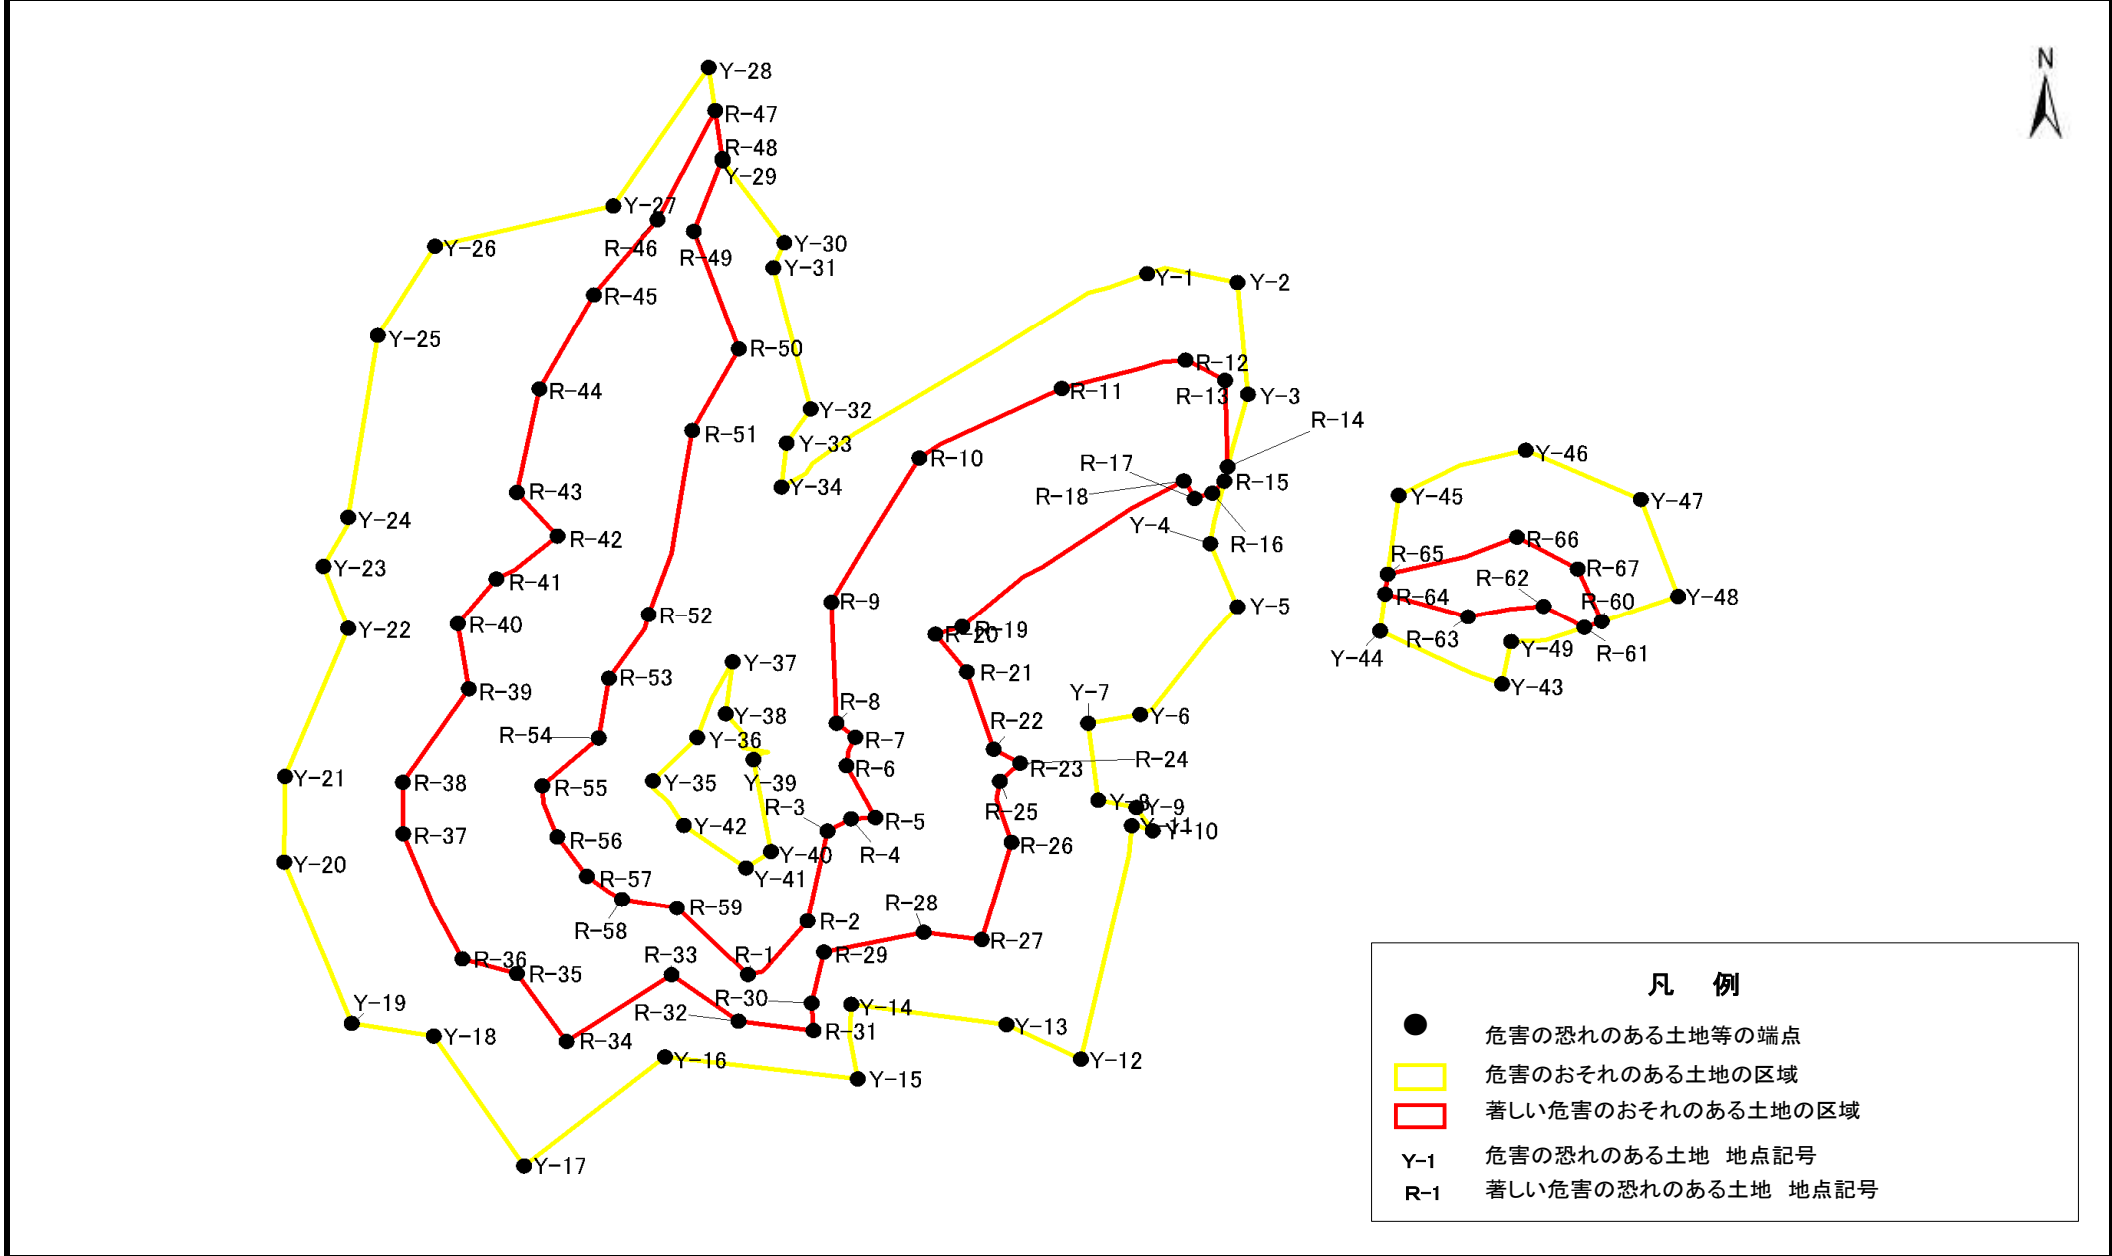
N

Y-28
R-47
R-48
Y-29
Y-27
Y-26
R-46
R-49
Y-30
Y-31
R-45
Y-25
R-50
Y-1
Y-2
R-44
R-12
R-11
R-13
Y-3
Y-32
R-51
Y-33
R-14
R-10
Y-34
R-17
R-15
R-43
R-18
Y-46
Y-45
Y-47
Y-24
Y-4
R-16
R-42
R-66
R-65
Y-23
R-41
R-67
R-62
R-9
Y-48
Y-5
R-52
R-64
R-60
R-40
Y-22
R-19
R-20
R-63
R-61
Y-44
Y-49
Y-37
R-53
R-21
R-39
Y-43
Y-7
R-8
Y-38
Y-6
R-54
R-22
Y-36
R-7
R-24
Y-39
R-6
R-23
Y-21
R-38
R-55
Y-35
R-3
Y-8
Y-9
R-25
R-5
Y-11
Y-10
Y-42
R-37
R-56
R-4
R-26
Y-40
Y-20
Y-41
R-57
R-59
R-58
R-28
R-2
R-27
R-36
R-1
R-35
R-33
R-29
Y-19
R-30
Y-14
Y-13
R-32
Y-18
R-31
R-34
Y-12
Y-16
Y-15
Y-17

凡　例
危害の恐れのある土地等の端点
危害のおそれのある土地の区域
著しい危害のおそれのある土地の区域
Y-1　危害の恐れのある土地　地点記号
R-1　著しい危害の恐れのある土地　地点記号